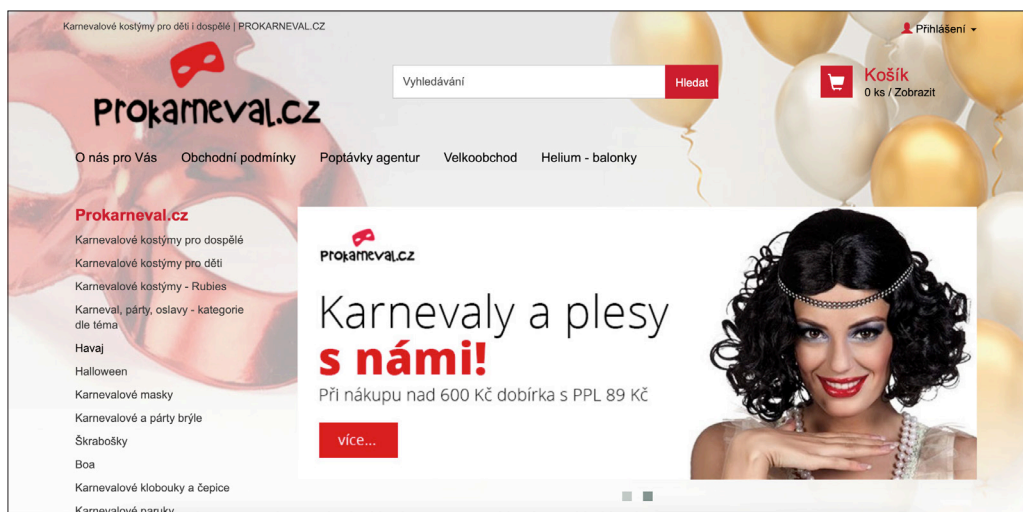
Karnevalové kostýmy pro děti i dospělé | PROKARNEVAL.CZ

Přihlášení

Prokarneval.cz

Vyhledávání

Hledat

Košík
0 ks / Zobrazit

O nás pro Vás
Obchodní podmínky
Poptávky agentur
Velkoobchod
Helium - balonky

Prokarneval.cz

Karnevalové kostýmy pro dospělé
Karnevalové kostýmy pro děti
Karnevalové kostýmy - Rubies
Karneval, párty, oslavy - kategorie dle téma
Havaj
Halloween
Karnevalové masky
Karnevalové a párty brýle
Škrabošky
Boa
Karnevalové klobouky a čepice
Karnevalové paruky

Prokarneval.cz

Karnevaly a plesy
s námi!
Při nákupu nad 600 Kč dobírka s PPL 89 Kč

více...